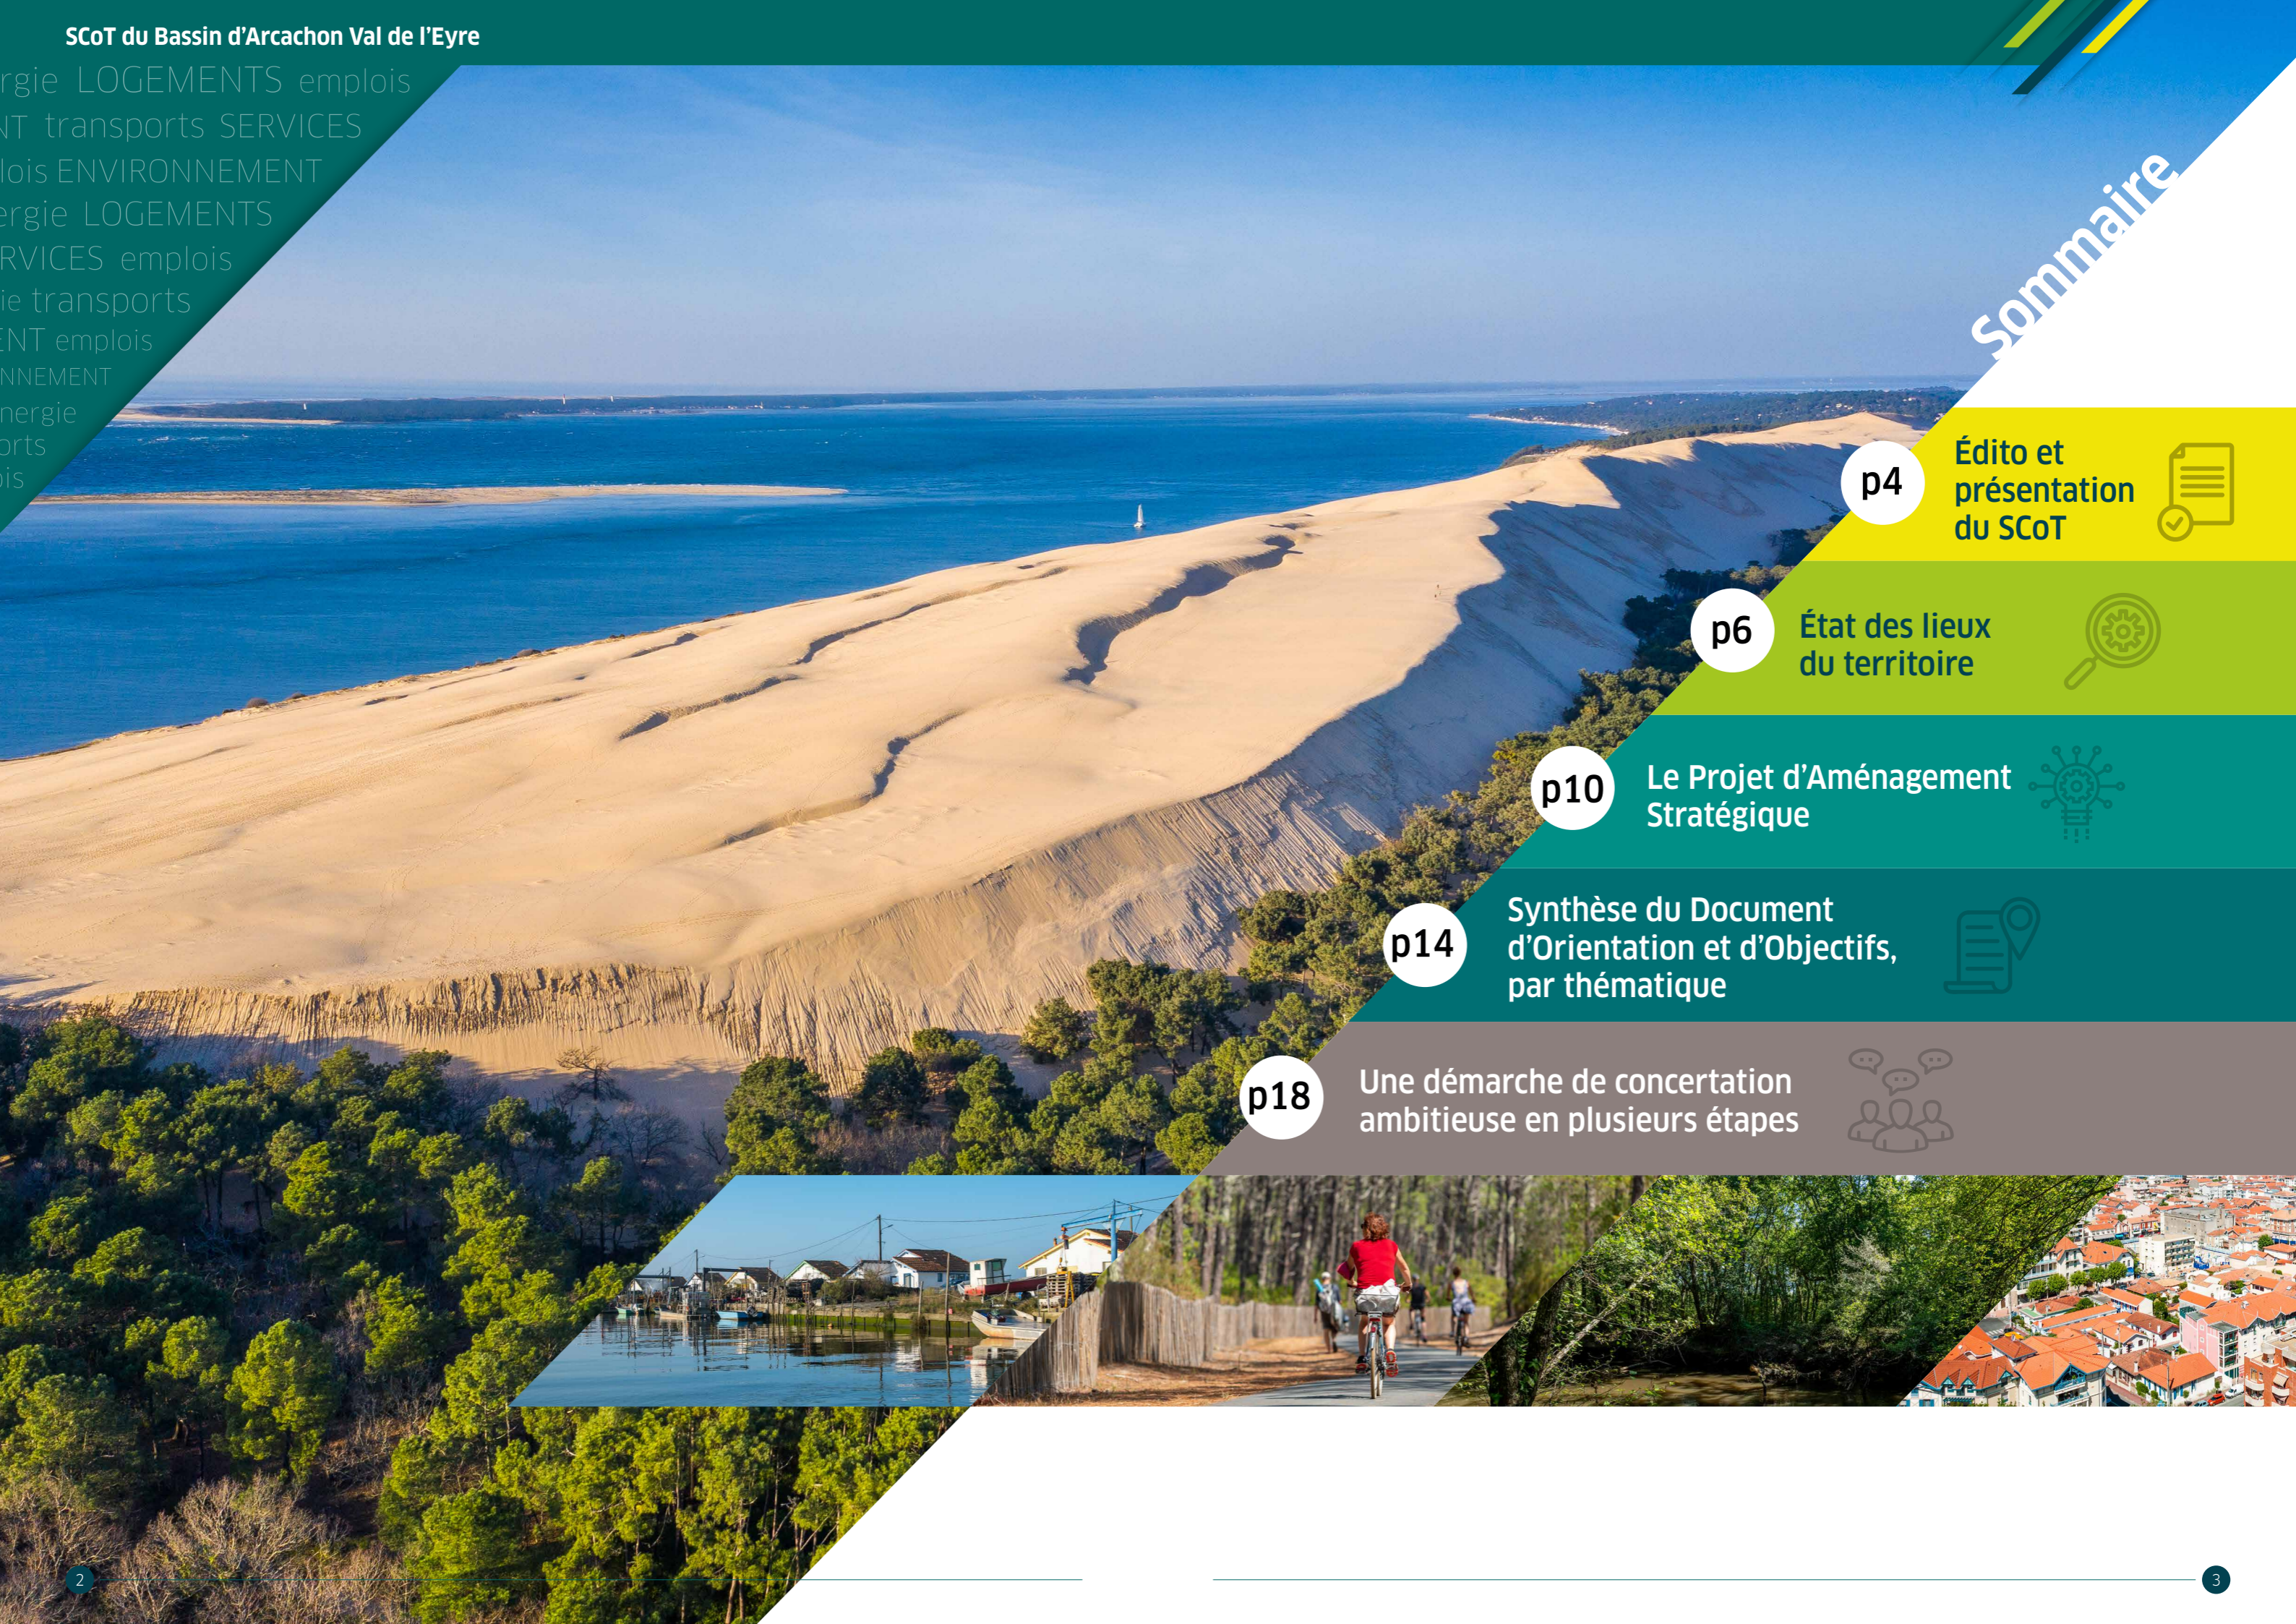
SCoT du Bassin d'Arcachon Val de l'Eyre

rgie LOGEMENTS emplois
NT transports SERVICES
lois ENVIRONNEMENT
ergie LOGEMENTS
RVICES emplois
ie transports
ENT emplois
NNEMENT
nergie
orts
ois

Sommaire

p4 Édito et présentation du SCoT

p6 État des lieux du territoire

p10 Le Projet d'Aménagement Stratégique

p14 Synthèse du Document d'Orientation et d'Objectifs, par thématique

p18 Une démarche de concertation ambitieuse en plusieurs étapes

2

3